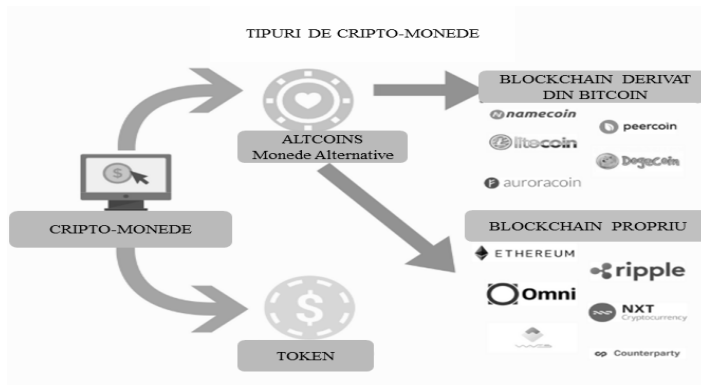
TIPURI DE CRIPTO-MONEDE

BLOCKCHAIN DERIVAT DIN BITCOIN

ALTCOINS
Monede Alternative

namecoin

peercoin

litecoin

DogeCoin

auroracoin

CRIPTO-MONEDE

BLOCKCHAIN PROPRIU

ETHEREUM

ripple

Omni

NXT
Cryptocurrency

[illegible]

Counterparty

TOKEN